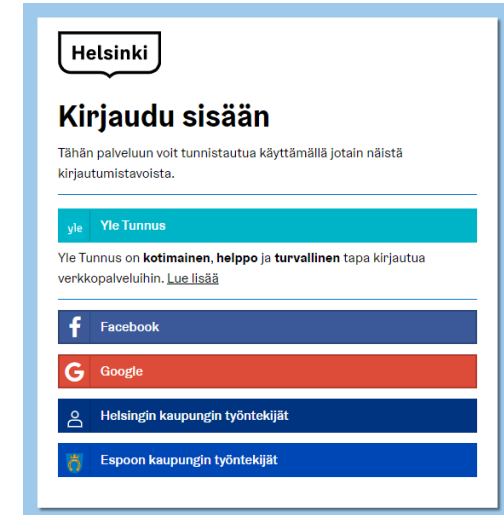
Helsinki

Kirjaudu sisään

Tähän palveluun voit tunnistautua käyttämällä jotain näistä kirjautumistavoista.

yle Yle Tunnus

Yle Tunnus on **kotimainen**, **helppo** ja **turvallinen** tapa kirjautua verkkopalveluihin. Lue lisää

Facebook

Google

Helsingin kaupungin työntekijät

Espoon kaupungin työntekijät